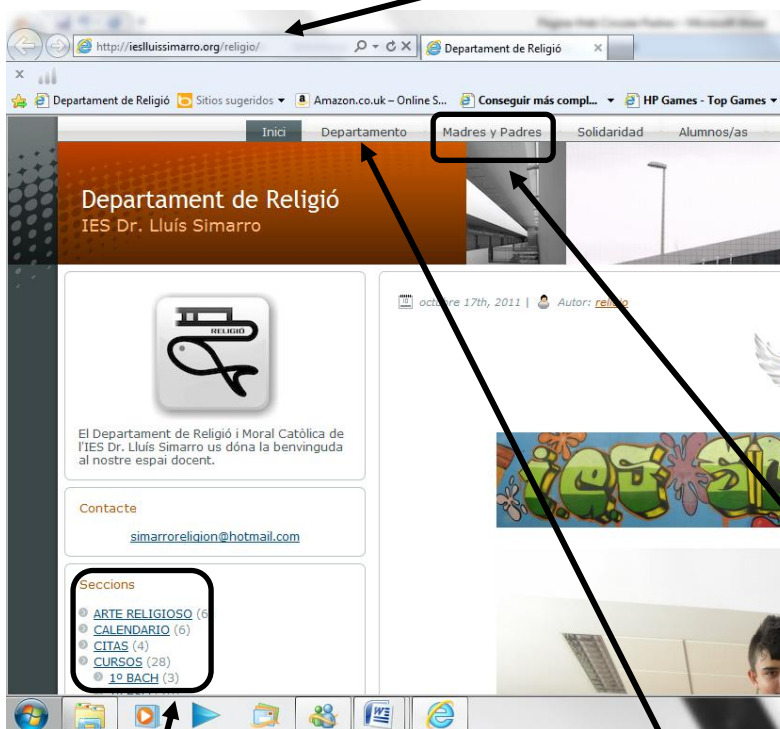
http://iesllluissimarro.org/religio/
Departament de Religió
Departament de Religió
Sitios sugeridos
Amazon.co.uk – Online S...
Conseguir más compl...
HP Games - Top Games
Inici
Departamento
Madres y Padres
Solidaridad
Alumnos/as
Departament de Religió
IES Dr. Lluís Simarro
RELIGIO
octubre 17th, 2011 | Autor: religio
El Departament de Religió i Moral Catòlica de l'IES Dr. Lluís Simarro us dóna la benvinguda al nostre espai docent.
Contacte
simarroreligion@hotmail.com
Seccions
ARTE RELIGIOSO (6)
CALENDARIO (6)
CITAS (4)
CURSOS (28)
1º BACH (3)